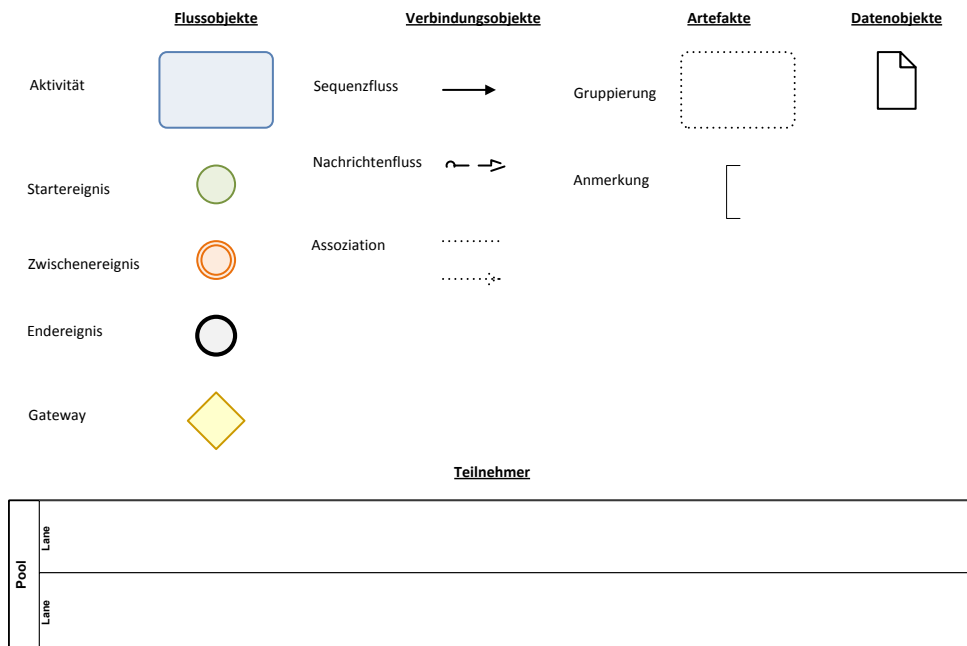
Flussobjekte

Verbindungsobjekte

Artefakte

Datenobjekte

Aktivität

Sequenzfluss

Gruppierung

Starterereignis

Nachrichtenfluss

Anmerkung

Zwischenereignis

Assoziation

Endereignis

Gateway

Teilnehmer

Pool

Lane

Lane